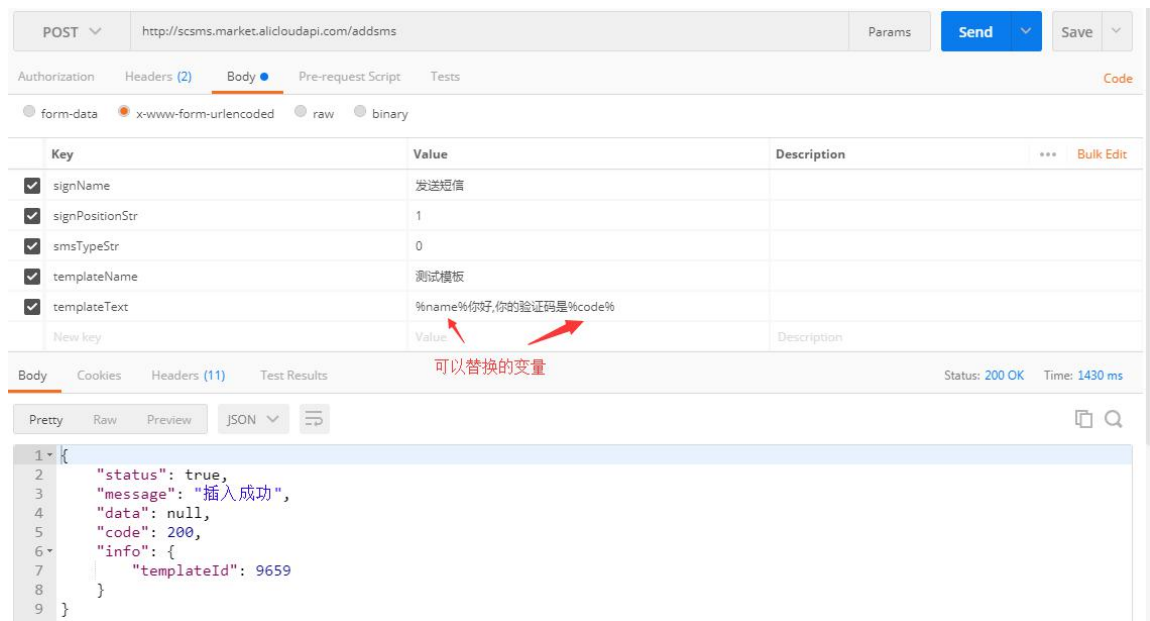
POST http://scsms.market.alicloudapi.com/addsms Params Send Save

Authorization Headers (2) Body Pre-request Script Tests Code

form-data x-www-form-urlencoded raw binary

| Key | Value | Description |
|---|---|---|
| signName | 发送短信 | |
| signPositionStr | 1 | |
| smsTypeStr | 0 | |
| templateName | 测试模板 | |
| templateText | %name%你好,你的验证码是%code% | |
| New key | Value | Description |

••• Bulk Edit

可以替换的变量

Body Cookies Headers (11) Test Results Status: 200 OK Time: 1430 ms

Pretty Raw Preview JSON

1 {
2 "status": true,
3 "message": "插入成功",
4 "data": null,
5 "code": 200,
6 "info": {
7 "templateId": 9659
8 }
9 }